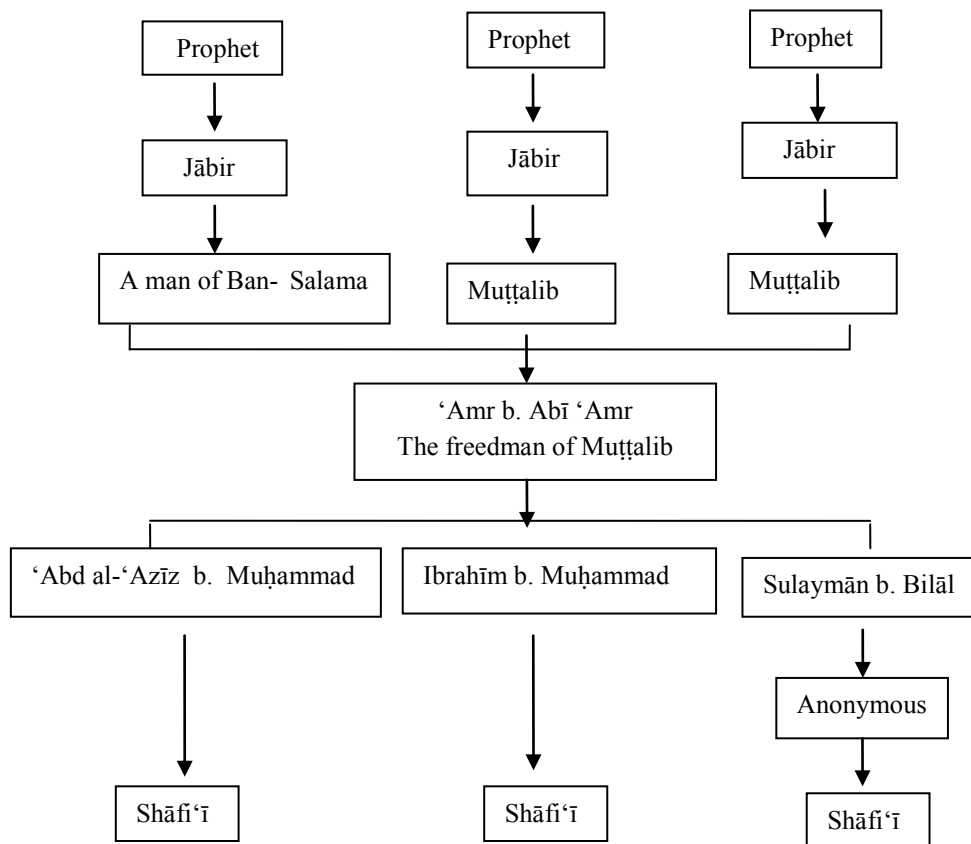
Prophet

Jābir

A man of Ban- Salama

Prophet

Jābir

Muṭṭalib

Prophet

Jābir

Muṭṭalib

‘Amr b. Abī ‘Amr
The freedman of Muṭṭalib

‘Abd al-‘Azīz b. Muḥammad

Shāfi‘ī

Ibrahīm b. Muḥammad

Shāfi‘ī

Sulaymān b. Bilāl

Anonymous

Shāfi‘ī